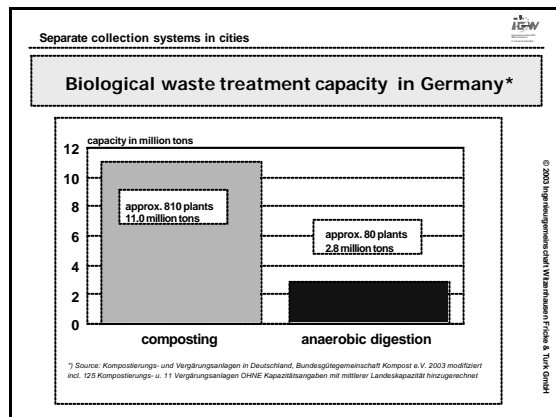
iGW

Separate collection systems in cities

Biological waste treatment capacity in Germany*

capacity in million tons

12
10
8
6
4
2
0

approx. 810 plants
11.0 million tons

approx. 80 plants
2.8 million tons

composting

anaerobic digestion

*) Source: Kompostierungs- und Vergärungsanlagen in Deutschland, Bundesgütegemeinschaft Kompost e.V. 2003 modifiziert incl. 125 Kompostierungs- u. 11 Vergärungsanlagen OHNE Kapazitätsangaben mit mittlerer Landeskapazität hinzugerechnet

© 2003 Ingenieurgemeinschaft Witzenhausen Fricke & Turk GmbH